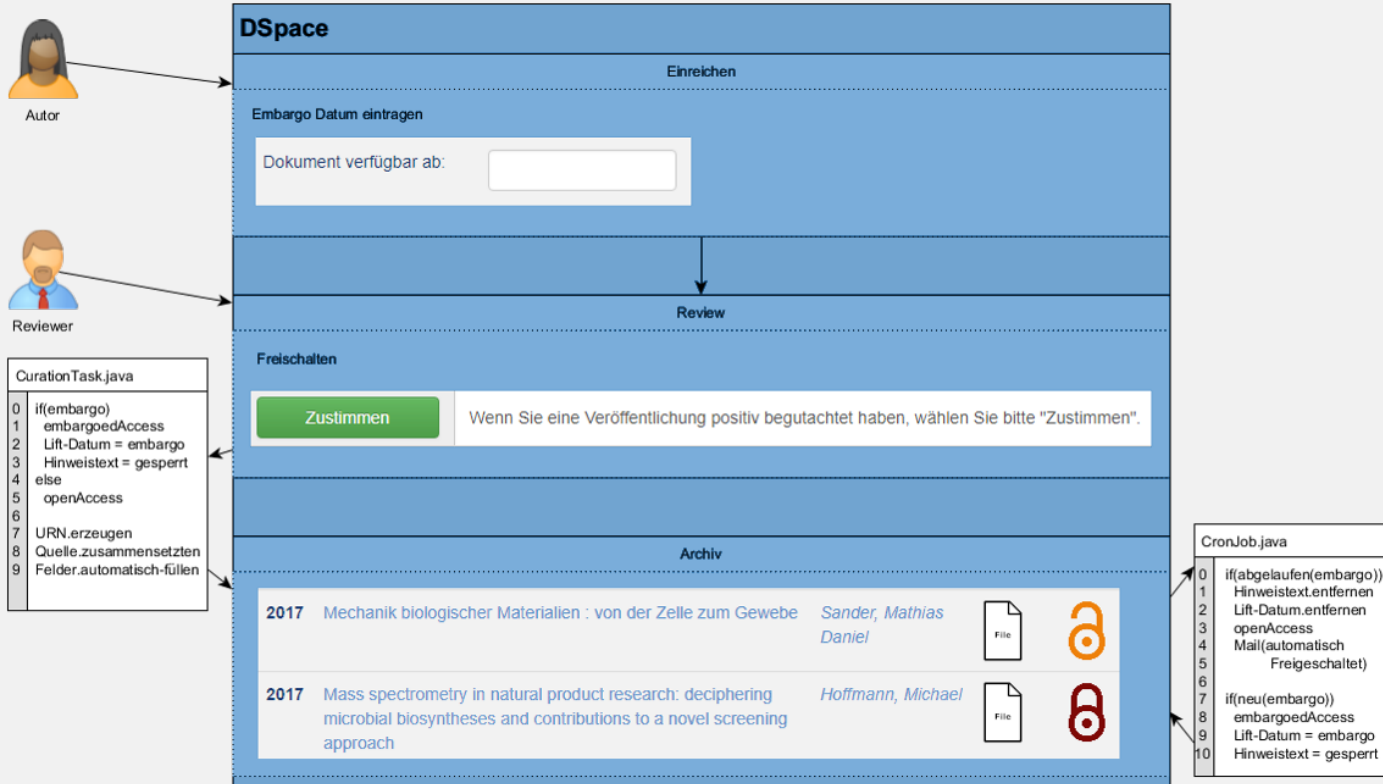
Autor

Reviewer

DSpace

Einreichen

Embargo Datum eintragen

Dokument verfügbar ab:

Review

Freischalten

Zustimmen

Wenn Sie eine Veröffentlichung positiv begutachtet haben, wählen Sie bitte "Zustimmen".

Archiv

| | | | | |
|---|---|---|---|---|
| 2017 | Mechanik biologischer Materialien : von der Zelle zum Gewebe | Sander, Mathias Daniel | File | |
| 2017 | Mass spectrometry in natural product research: deciphering microbial biosyntheses and contributions to a novel screening approach | Hoffmann, Michael | File | |

CurationTask.java

0 if(embargo)
1 embargoedAccess
2 Lift-Datum = embargo
3 Hinweistext = gesperrt
4 else
5 openAccess
6
7 URN.erzeugen
8 Quelle.zusammensetzten
9 Felder.automatisch-füllen

CronJob.java

0 if(abgelaufen(embargo))
1 Hinweistext.entfernen
2 Lift-Datum.entfernen
3 openAccess
4 Mail(automatisch
5 Freigeschaltet)
6
7 if(neu(embargo))
8 embargoedAccess
9 Lift-Datum = embargo
10 Hinweistext = gesperrt